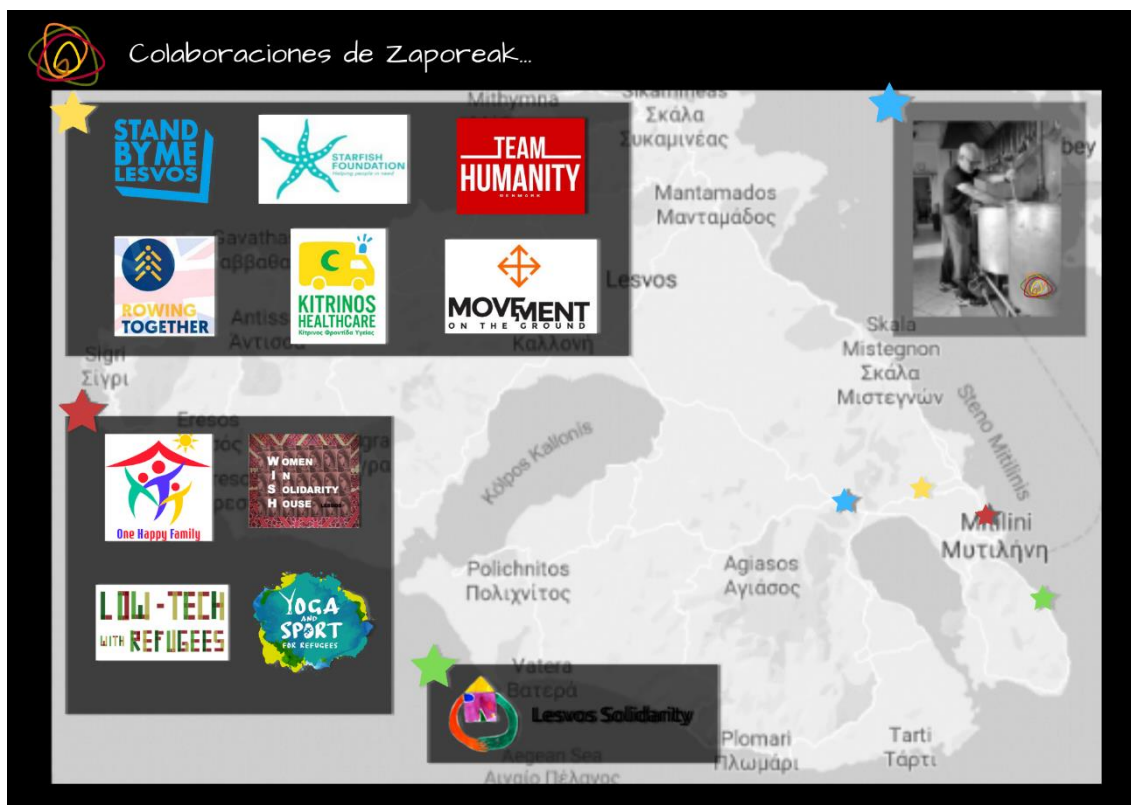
Colaboraciones de Zaporeak...

STAND BY ME LESVOS

STARFISH FOUNDATION
Helping people in need

TEAM HUMANITY

ROWING TOGETHER

KITRINOS HEALTHCARE
Κίτρινος Φροντίδα Υγείας

MOVEMENT ON THE GROUND

One Happy Family

WOMEN IN SOLIDARITY HOUSE

LOW-TECH WITH REFUGEES

YOGA AND SPORT FOR REFUGEES

Lesvos Solidarity

Mithymna
Σκάλα
Συκαμινέας
Mantamados
Μανταμάδος
Lesvos
Καλλονή
Sigri
Σίγρι
Eresos
Skala
Mistegnon
Σκάλα
Μιστεγνών
Steno Mitilinis
Kólpos Kallonis
Mitilini
Μυτιλήνη
Polichnitos
Πολιχνίτος
Agiasos
Αγιάσος
Vatera
Βατερά
Aegean Sea
Αιγαίο Πέλαγος
Plomari
Πλωμάρι
Tarti
Τάρτι